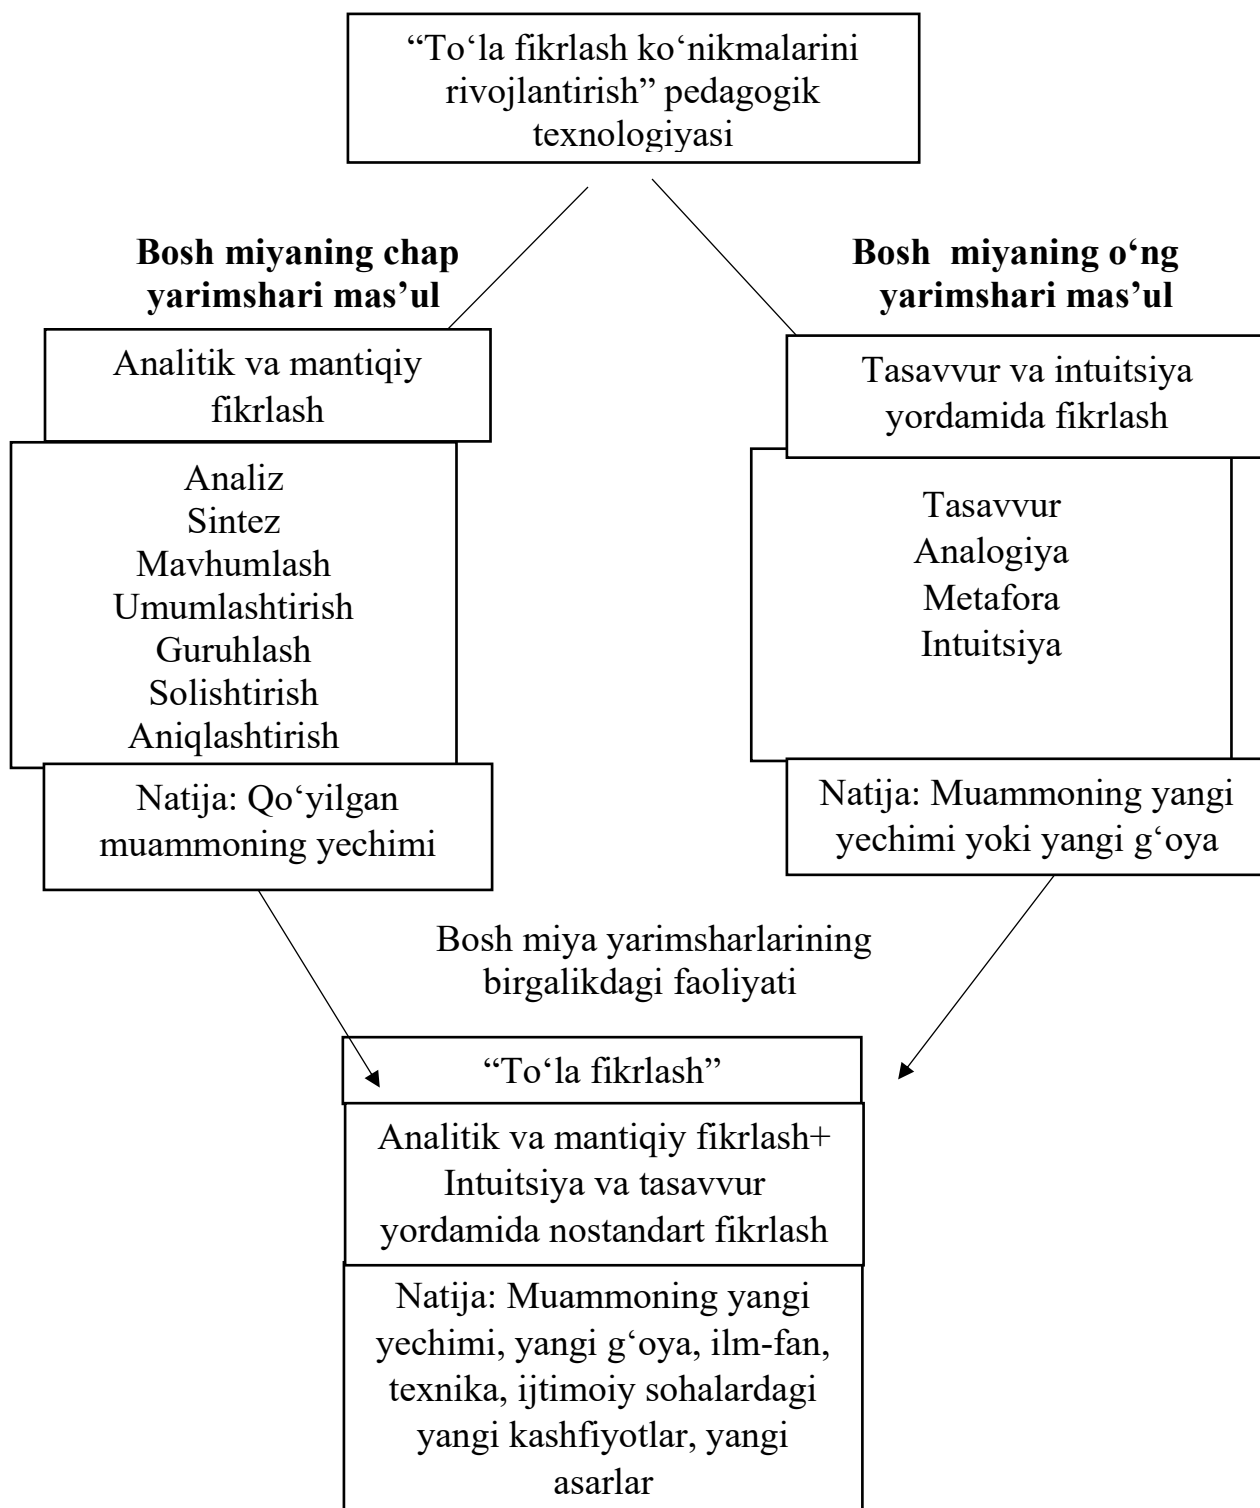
“To‘la fikrlash ko‘nikmalarini rivojlantirish” pedagogik texnologiyasi

**Bosh miyaning chap yarimshari mas’ul**

Analitik va mantiqiy fikrlash

Analiz
Sintez
Mavhumlash
Umumlashtirish
Guruhlash
Solishtirish
Aniqlashtirish

Natija: Qo‘yilgan muammoning yechimi

**Bosh miyaning o‘ng yarimshari mas’ul**

Tasavvur va intuitsiya yordamida fikrlash

Tasavvur
Analogiya
Metafora
Intuitsiya

Natija: Muammoning yangi yechimi yoki yangi g‘oya

Bosh miya yarimsharlarining birgalikdagi faoliyati

“To‘la fikrlash”

Analitik va mantiqiy fikrlash+ Intuitsiya va tasavvur yordamida nostandart fikrlash

Natija: Muammoning yangi yechimi, yangi g‘oya, ilm-fan, texnika, ijtimoiy sohalardagi yangi kashfiyotlar, yangi asarlar